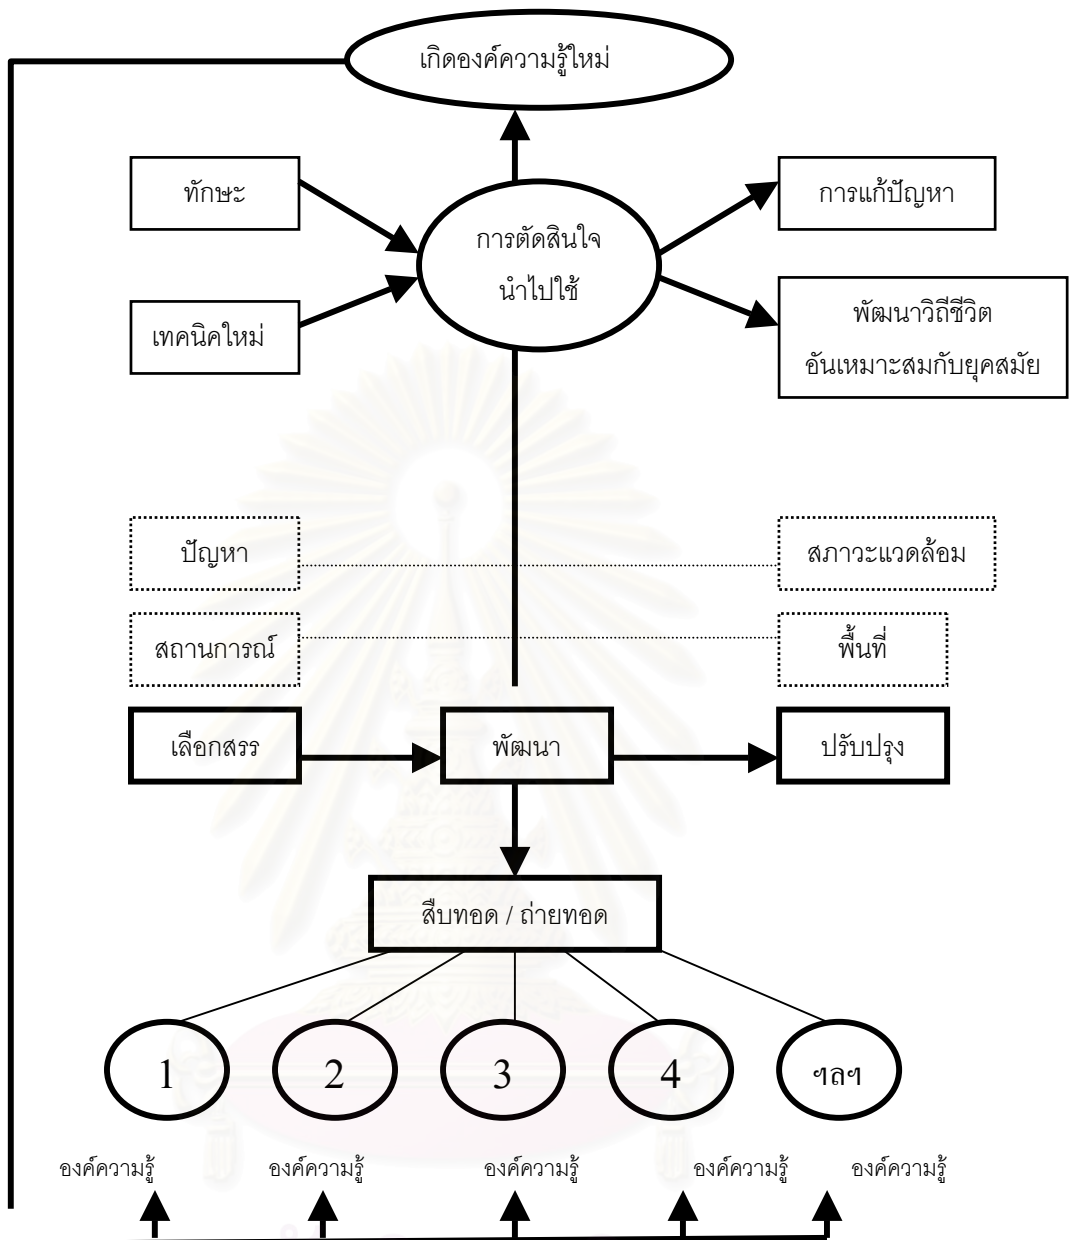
เกิดองค์ความรู้ใหม่

ทักษะ

การตัดสินใจ
นำไปใช้

การแก้ปัญหา

เทคนิคใหม่

พัฒนาวิถีชีวิต
อันเหมาะสมกับยุคสมัย

ปัญหา

สภาวะแวดล้อม

สถานการณ์

พื้นที่

เลือกสรร

พัฒนา

ปรับปรุง

สืบทอด / ถ่ายทอด

1

2

3

4

ฯลฯ

องค์ความรู้

องค์ความรู้

องค์ความรู้

องค์ความรู้

องค์ความรู้